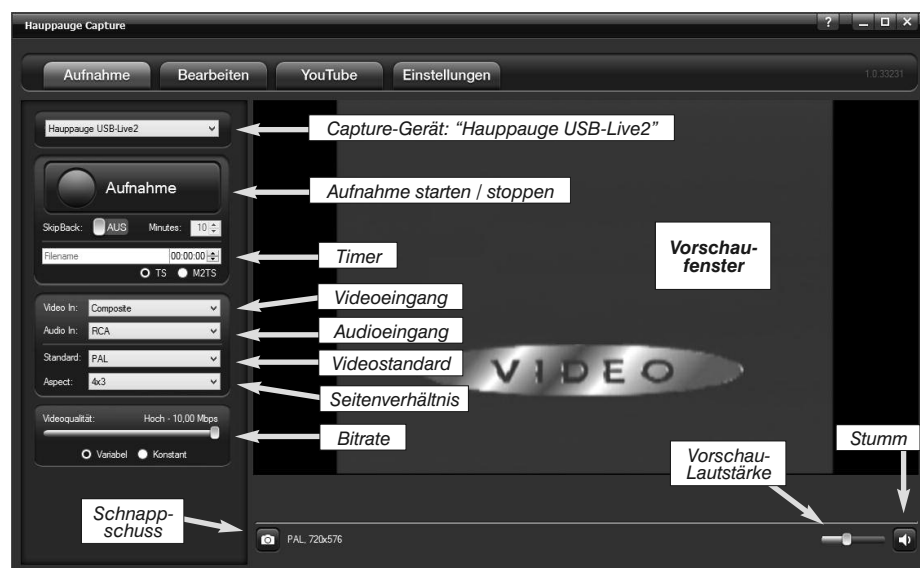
Hauppauge Capture

?

Aufnahme Bearbeiten YouTube Einstellungen

1.0.33231

Hauppauge USB-Live2

Capture-Gerät: "Hauppauge USB-Live2"

Aufnahme

Aufnahme starten / stoppen

SkipBack: AUS Minutes: 10

Filename 00:00:00

TS M2TS

Timer

Vorschaufenster

Video In: Composite

Videoeingang

Audio In: RCA

Audioeingang

Standard: PAL

Videostandard

Aspect: 4x3

Seitenverhältnis

VIDEO

Videoqualität: Hoch - 10,00 Mbps

Bitrate

Variabel Konstant

Stumm

Vorschau-Lautstärke

Schnappschuss

PAL, 720x576